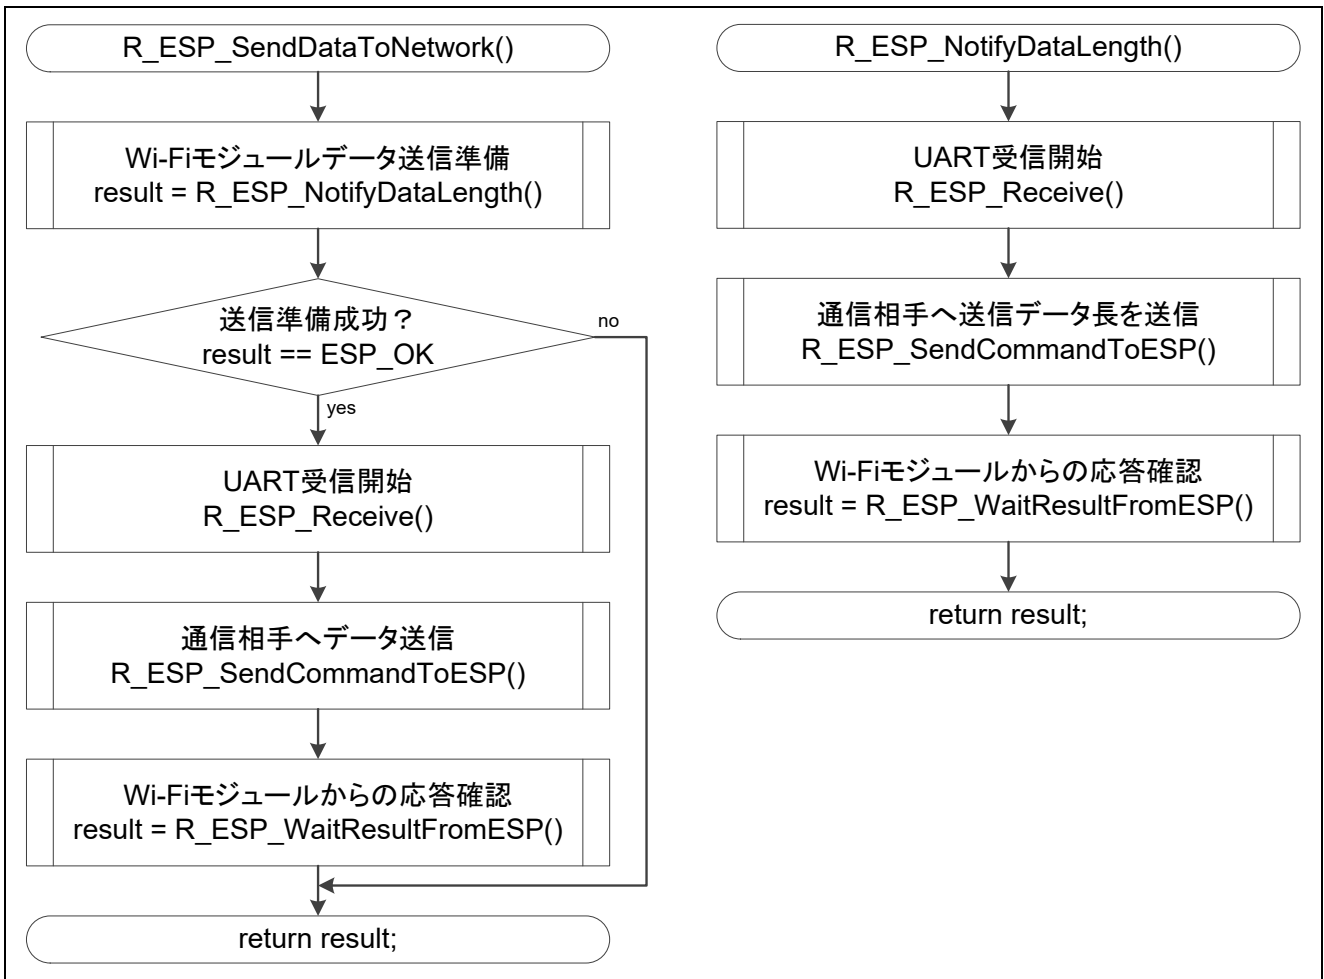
R_ESP_SendDataToNetwork()

Wi-Fiモジュールデータ送信準備
result = R_ESP_NotifyDataLength()

送信準備成功？
result == ESP_OK

no

yes

UART受信開始
R_ESP_Receive()

通信相手へデータ送信
R_ESP_SendCommandToESP()

Wi-Fiモジュールからの応答確認
result = R_ESP_WaitResultFromESP()

return result;

R_ESP_NotifyDataLength()

UART受信開始
R_ESP_Receive()

通信相手へ送信データ長を送信
R_ESP_SendCommandToESP()

Wi-Fiモジュールからの応答確認
result = R_ESP_WaitResultFromESP()

return result;